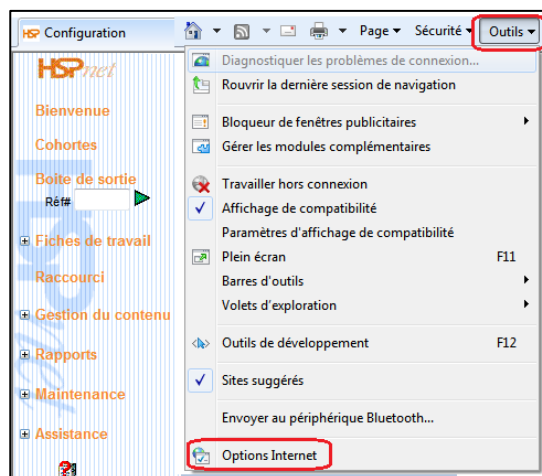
HSP Configuration

Page ▾ Sécurité ▾ Outils ▾

HSPnet

Bienvenue

Cohortes

Boite de sortie

Réf#

Fiches de travail

Raccourci

Gestion du contenu

Rapports

Maintenance

Assistance

Diagnostiquer les problèmes de connexion...

Rouvrir la dernière session de navigation

Bloqueur de fenêtres publicitaires

Gérer les modules complémentaires

Travailler hors connexion

Affichage de compatibilité

Paramètres d'affichage de compatibilité

Plein écran F11

Barres d'outils

Volets d'exploration

Outils de développement F12

Sites suggérés

Envoyer au périphérique Bluetooth...

Options Internet